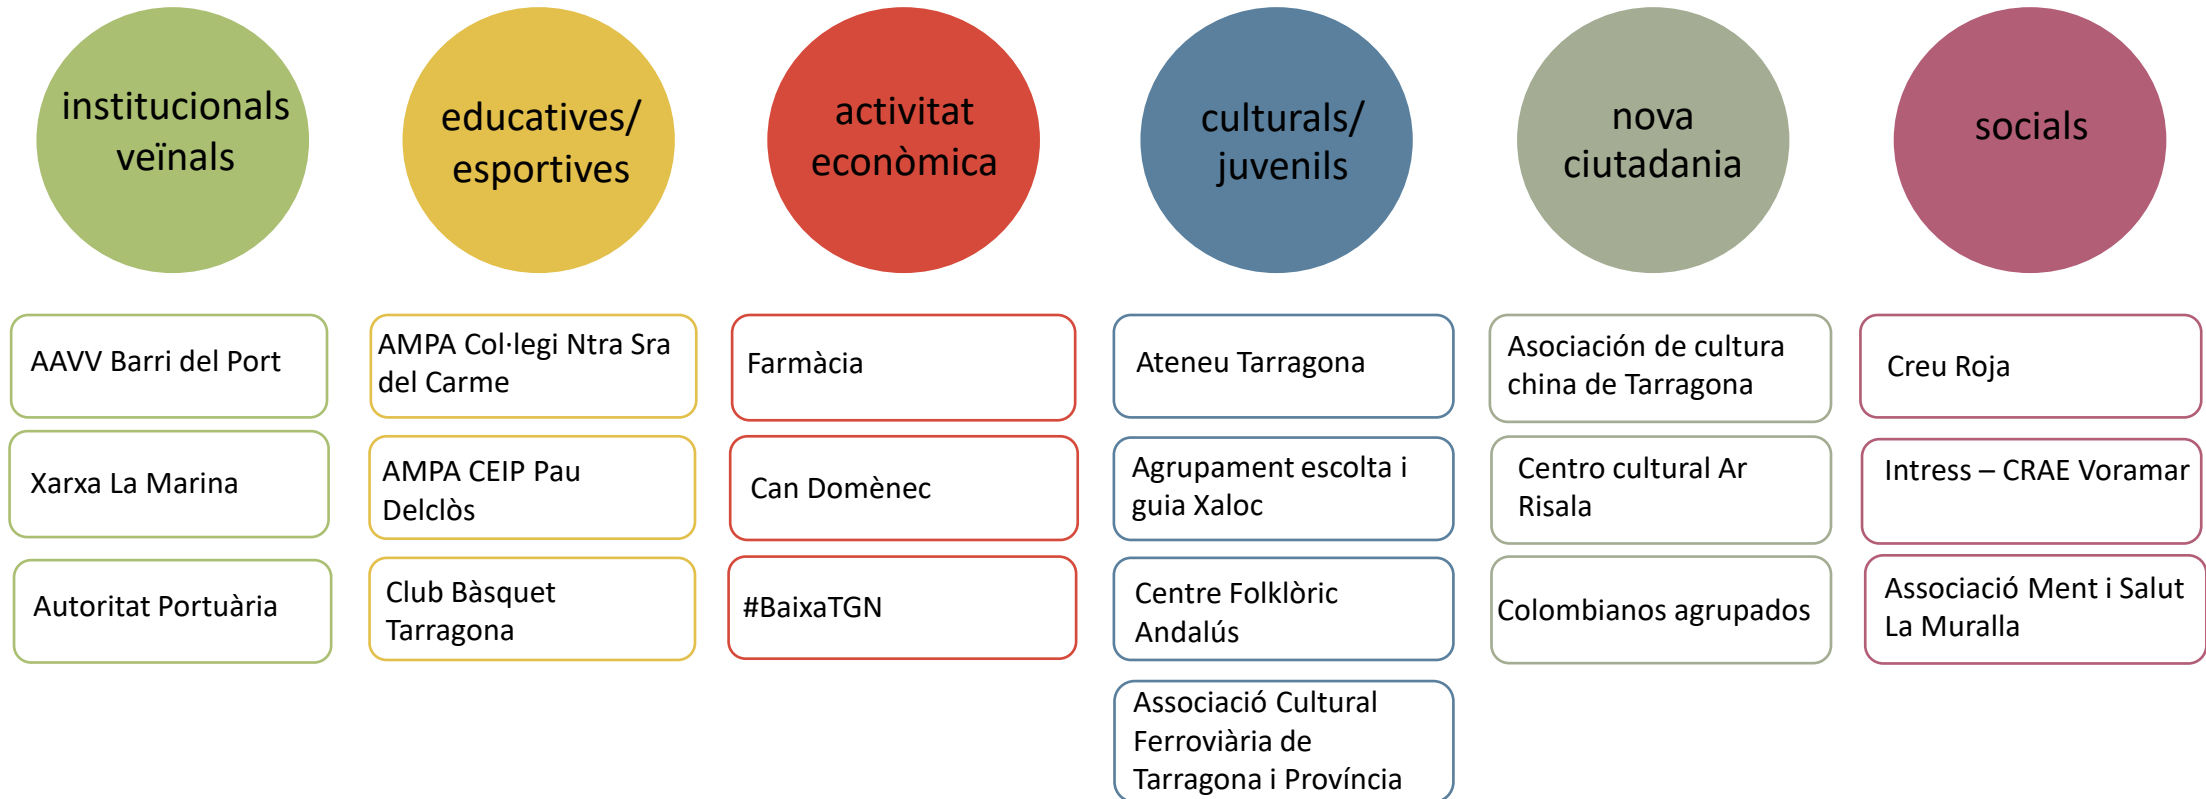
institucionals veïnals

AAVV Barri del Port

Xarxa La Marina

Autoritat Portuària

educatives/ esportives

AMPA Col·legi Ntra Sra del Carme

AMPA CEIP Pau Delclòs

Club Bàsquet Tarragona

activitat econòmica

Farmàcia

Can Domènec

#BaixaTGN

culturals/ juvenils

Ateneu Tarragona

Agrupament escolta i guia Xaloc

Centre Folklòric Andalús

Associació Cultural Ferroviària de Tarragona i Província

nova ciutadania

Asociación de cultura china de Tarragona

Centro cultural Ar Risala

Colombianos agrupados

socials

Creu Roja

Intress – CRAE Voramar

Associació Ment i Salut La Muralla